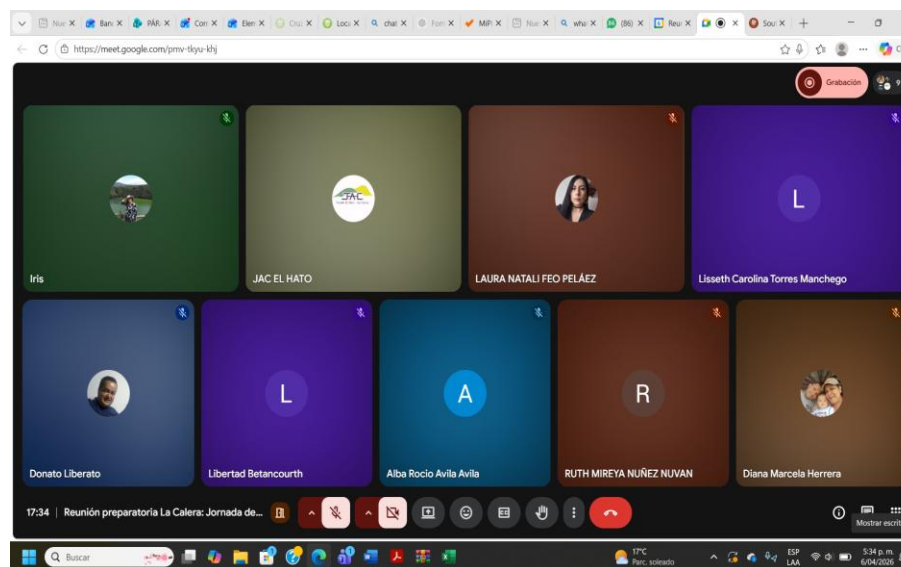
Nue × Banc × PAR × Corr × Elem × Cruz × Loca × chat × Forn × MiPi × Nue × wha × (86) × Reu × × Sou × +

https://meet.google.com/pmv-tkyu-khj

Grabación

JAC

Iris

JAC EL HATO

LAURA NATALI FEO PELÁEZ

L

Lisseth Carolina Torres Manchego

Donato Liberato

L

Libertad Betancourth

A

Alba Rocio Avila Avila

R

RUTH MIREYA NUÑEZ NUVAN

Diana Marcela Herrera

17:34 | Reunión preparatoria La Calera: Jornada de...

Mostrar escrit

Buscar

17°C
Parc. soleado

ESP
LAA

5:34 p. m.
6/04/2026